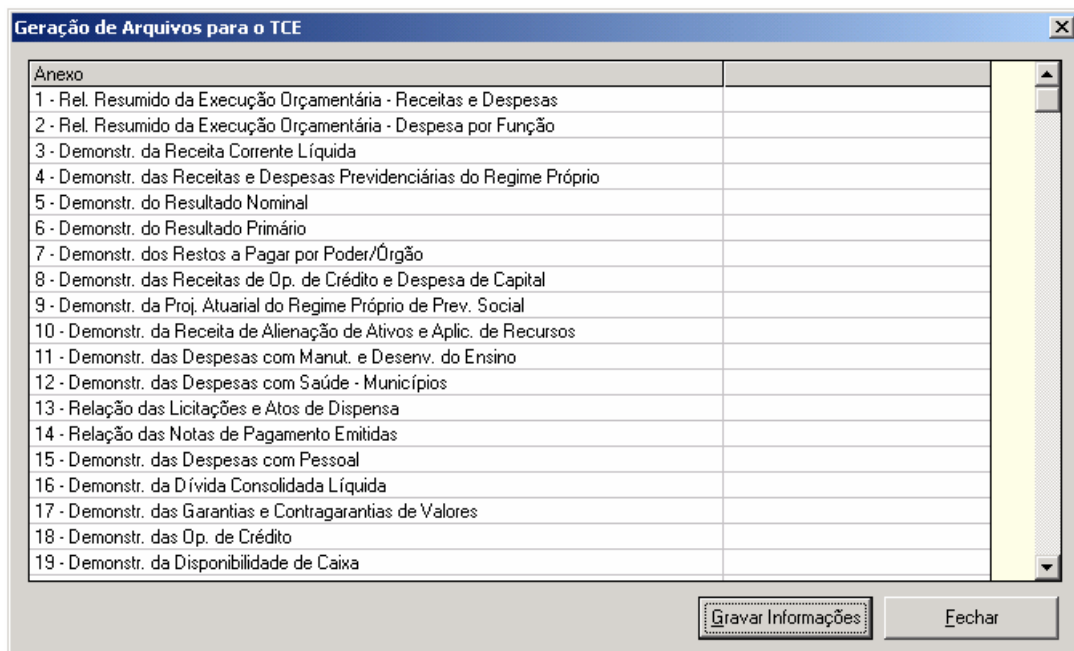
Geração de Arquivos para o TCE

| Anexo | |
|---|---|
| 1 - Rel. Resumido da Execução Orçamentária - Receitas e Despesas | |
| 2 - Rel. Resumido da Execução Orçamentária - Despesa por Função | |
| 3 - Demonstr. da Receita Corrente Líquida | |
| 4 - Demonstr. das Receitas e Despesas Previdenciárias do Regime Próprio | |
| 5 - Demonstr. do Resultado Nominal | |
| 6 - Demonstr. do Resultado Primário | |
| 7 - Demonstr. dos Restos a Pagar por Poder/Órgão | |
| 8 - Demonstr. das Receitas de Op. de Crédito e Despesa de Capital | |
| 9 - Demonstr. da Proj. Atuarial do Regime Próprio de Prev. Social | |
| 10 - Demonstr. da Receita de Alienação de Ativos e Aplic. de Recursos | |
| 11 - Demonstr. das Despesas com Manut. e Desenv. do Ensino | |
| 12 - Demonstr. das Despesas com Saúde - Municípios | |
| 13 - Relação das Licitações e Atos de Dispensa | |
| 14 - Relação das Notas de Pagamento Emitidas | |
| 15 - Demonstr. das Despesas com Pessoal | |
| 16 - Demonstr. da Dívida Consolidada Líquida | |
| 17 - Demonstr. das Garantias e Contragarantias de Valores | |
| 18 - Demonstr. das Op. de Crédito | |
| 19 - Demonstr. da Disponibilidade de Caixa | |

Gravar Informações
Fechar